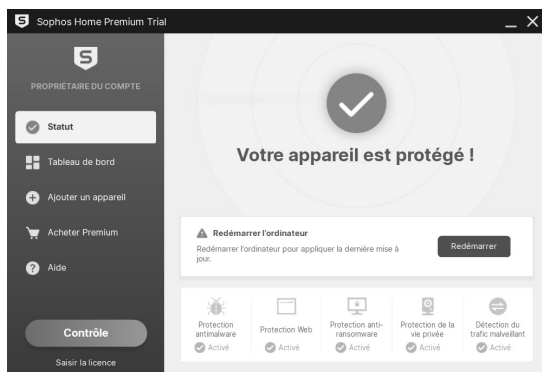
Sophos Home Premium Trial

PROPRIÉTAIRE DU COMPTE

Statut

Tableau de bord

Ajouter un appareil

Acheter Premium

Aide

Contrôle

Saisir la licence

Votre appareil est protégé !

Redémarrer l'ordinateur

Redémarrer l'ordinateur pour appliquer la dernière mise à jour.

Redémarrer

Protection antimalware
Activé

Protection Web
Activé

Protection anti-ransomware
Activé

Protection de la vie privée
Activé

Détection du trafic malveillant
Activé